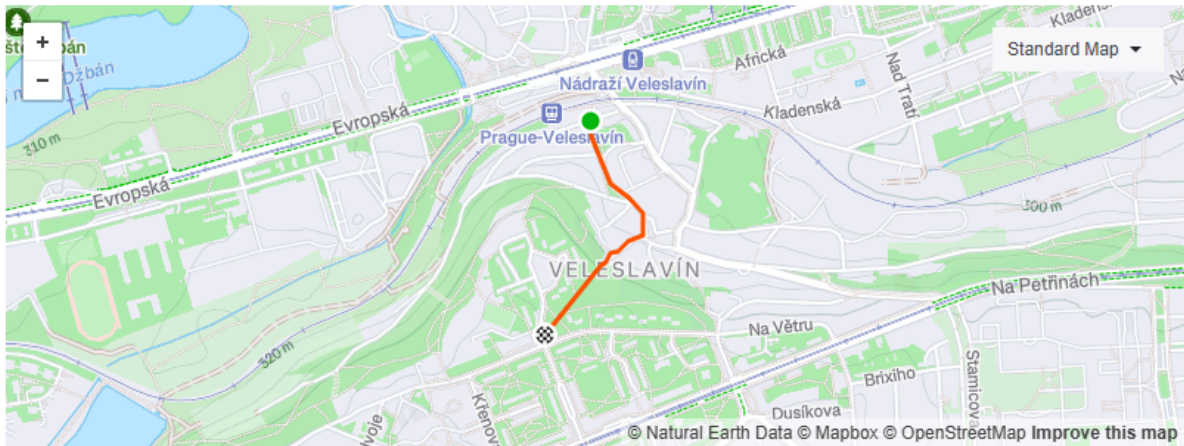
+
−
štěpán
Džbán
Standard Map
Nádraží Veleslavín
Africká
Kladenská
Nad Tratí
Prague-Veleslavín
Kladenská
Evropská
310 m
Evropská
300 m
VELESLAVÍN
Na Petřinách
Na Větru
320 m
Brixiho
Stamicova
Dusíkova
Křenova
voje
© Natural Earth Data © Mapbox © OpenStreetMap Improve this map